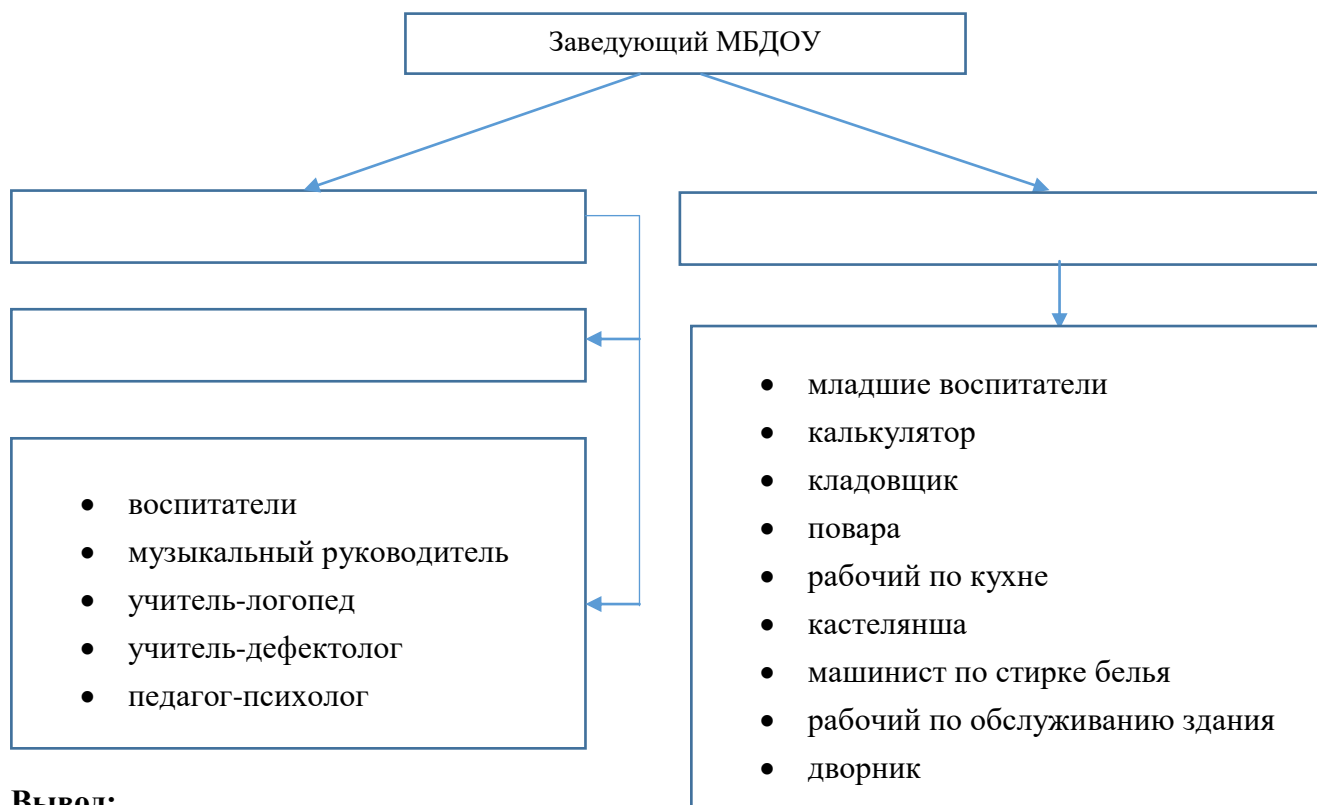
Заведующий МБДОУ

- воспитатели
- музыкальный руководитель
- учитель-логопед
- учитель-дефектолог
- педагог-психолог

- младшие воспитатели
- калькулятор
- кладовщик
- повара
- рабочий по кухне
- кастелянша
- машинист по стирке белья
- рабочий по обслуживанию здания
- дворник

Вывод: